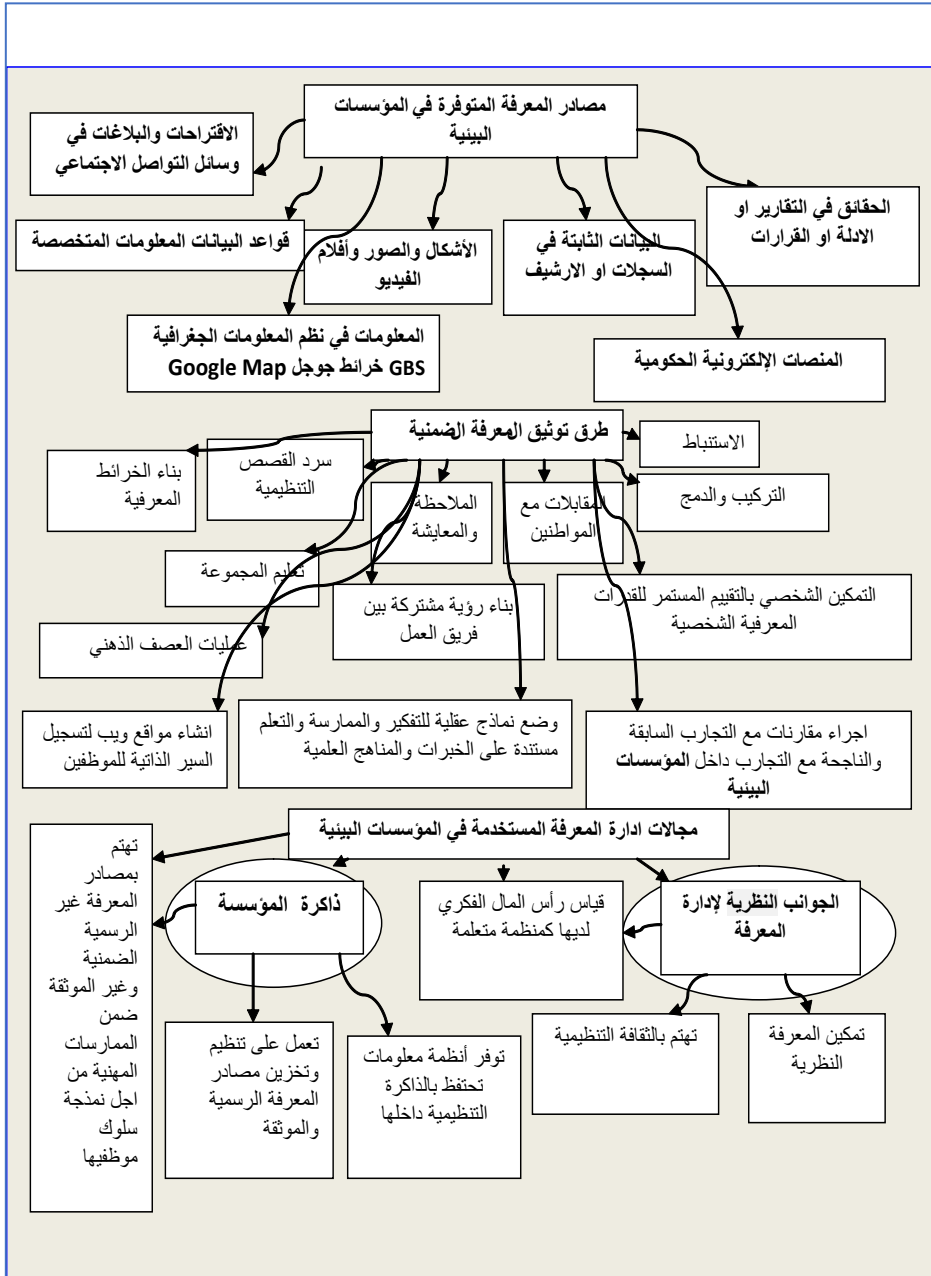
مصادر المعرفة المتوفرة في المؤسسات البيئية

الاقتراحات والبلاغات في وسائل التواصل الاجتماعي

الحقائق في التقارير او الادلة او القرارات

قواعد البيانات المعلومات المتخصصة

الأشكال والصور وأفلام الفيديو

البيانات الثابتة في السجلات او الارشيف

المعلومات في نظم المعلومات الجغرافية GBS خرائط جوجل Google Map

المنصات الإلكترونية الحكومية

طرق توثيق المعرفة الضمنية

الاستنباط

بناء الخرائط المعرفية

سرد القصص التنظيمية

الملاحظة والمعايشة

المقابلات مع المواطنين

التركيب والدمج

تعليم المجموعة

بناء رؤية مشتركة بين فريق العمل

التمكين الشخصي بالتقييم المستمر للقدرات المعرفية الشخصية

عمليات العصف الذهني

انشاء مواقع ويب لتسجيل السير الذاتية للموظفين

وضع نماذج عقلية للتفكير والممارسة والتعلم مستندة على الخبرات والمناهج العلمية

اجراء مقارنات مع التجارب السابقة والناجحة مع التجارب داخل المؤسسات البيئية

مجالات ادارة المعرفة المستخدمة في المؤسسات البيئية

تهتم بمصادر المعرفة غير الرسمية الضمنية وغير الموثقة ضمن الممارسات المهنية من اجل نمذجة سلوك موظفيها

ذاكرة المؤسسة

قياس رأس المال الفكري لديها كمنظمة متعلمة

الجوانب النظرية لإدارة المعرفة

تعمل على تنظيم وتخزين مصادر المعرفة الرسمية والموثقة

توفر أنظمة معلومات تحتفظ بالذاكرة التنظيمية داخلها

تهتم بالثقافة التنظيمية

تمكين المعرفة النظرية